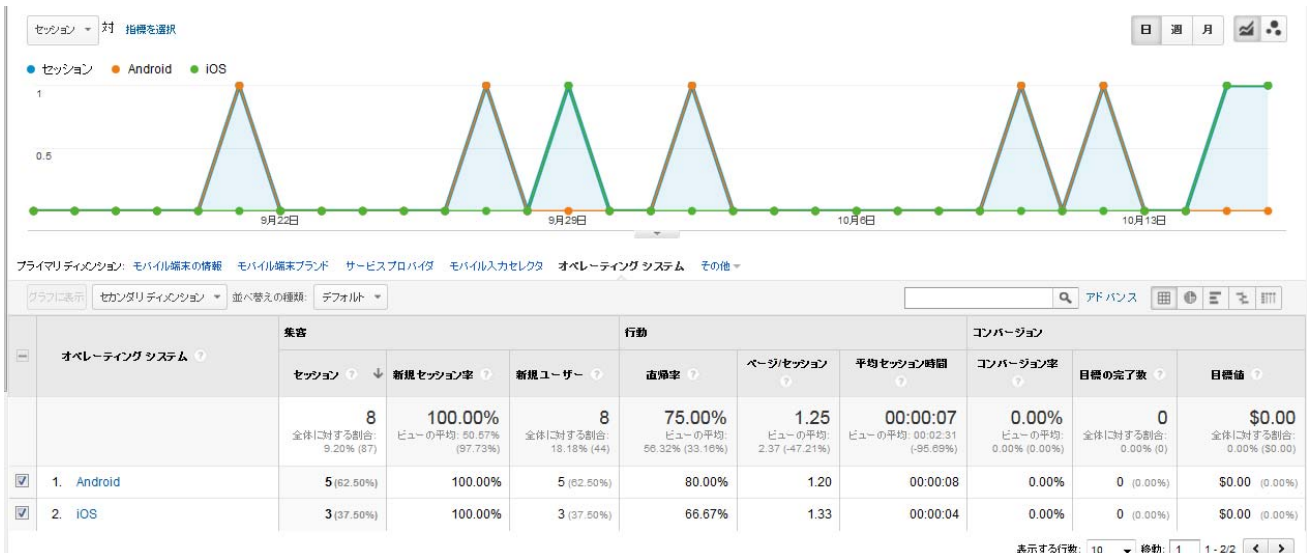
セッション ▾ 対 指標を選択

日 週 月

● セッション ● Android ● iOS

1

0.5

9月22日 9月29日 10月6日 10月13日

プライマリ ディメンション: モバイル端末の情報 モバイル端末ブランド サービスプロバイダ モバイル入力セレクタ オペレーティング システム その他 ▾

グラフに表示 セカンダリ ディメンション ▾ 並べ替えの種類: デフォルト ▾

アドバンス

| | オペレーティング システム | 集客 | | | 行動 | | | コンバージョン | | |
|---|---|---|---|---|---|---|---|---|---|---|
| | | セッション ↓ | 新規セッション率 | 新規ユーザー | 直帰率 | ページ/セッション | 平均セッション時間 | コンバージョン率 | 目標の完了数 | 目標値 |
| | | 8 全体に対する割合: 9.20% (87) | 100.00% ビューの平均: 50.57% (97.73%) | 8 全体に対する割合: 18.18% (44) | 75.00% ビューの平均: 56.32% (33.16%) | 1.25 ビューの平均: 2.37 (-47.21%) | 00:00:07 ビューの平均: 00:02:31 (-95.69%) | 0.00% ビューの平均: 0.00% (0.00%) | 0 全体に対する割合: 0.00% (0) | $0.00 全体に対する割合: 0.00% ($0.00) |
| ☑ | 1. Android | 5 (62.50%) | 100.00% | 5 (62.50%) | 80.00% | 1.20 | 00:00:08 | 0.00% | 0 (0.00%) | $0.00 (0.00%) |
| ☑ | 2. iOS | 3 (37.50%) | 100.00% | 3 (37.50%) | 66.67% | 1.33 | 00:00:04 | 0.00% | 0 (0.00%) | $0.00 (0.00%) |

表示する行数: 10 ▾ 移動: 1 1 - 2/2 < >